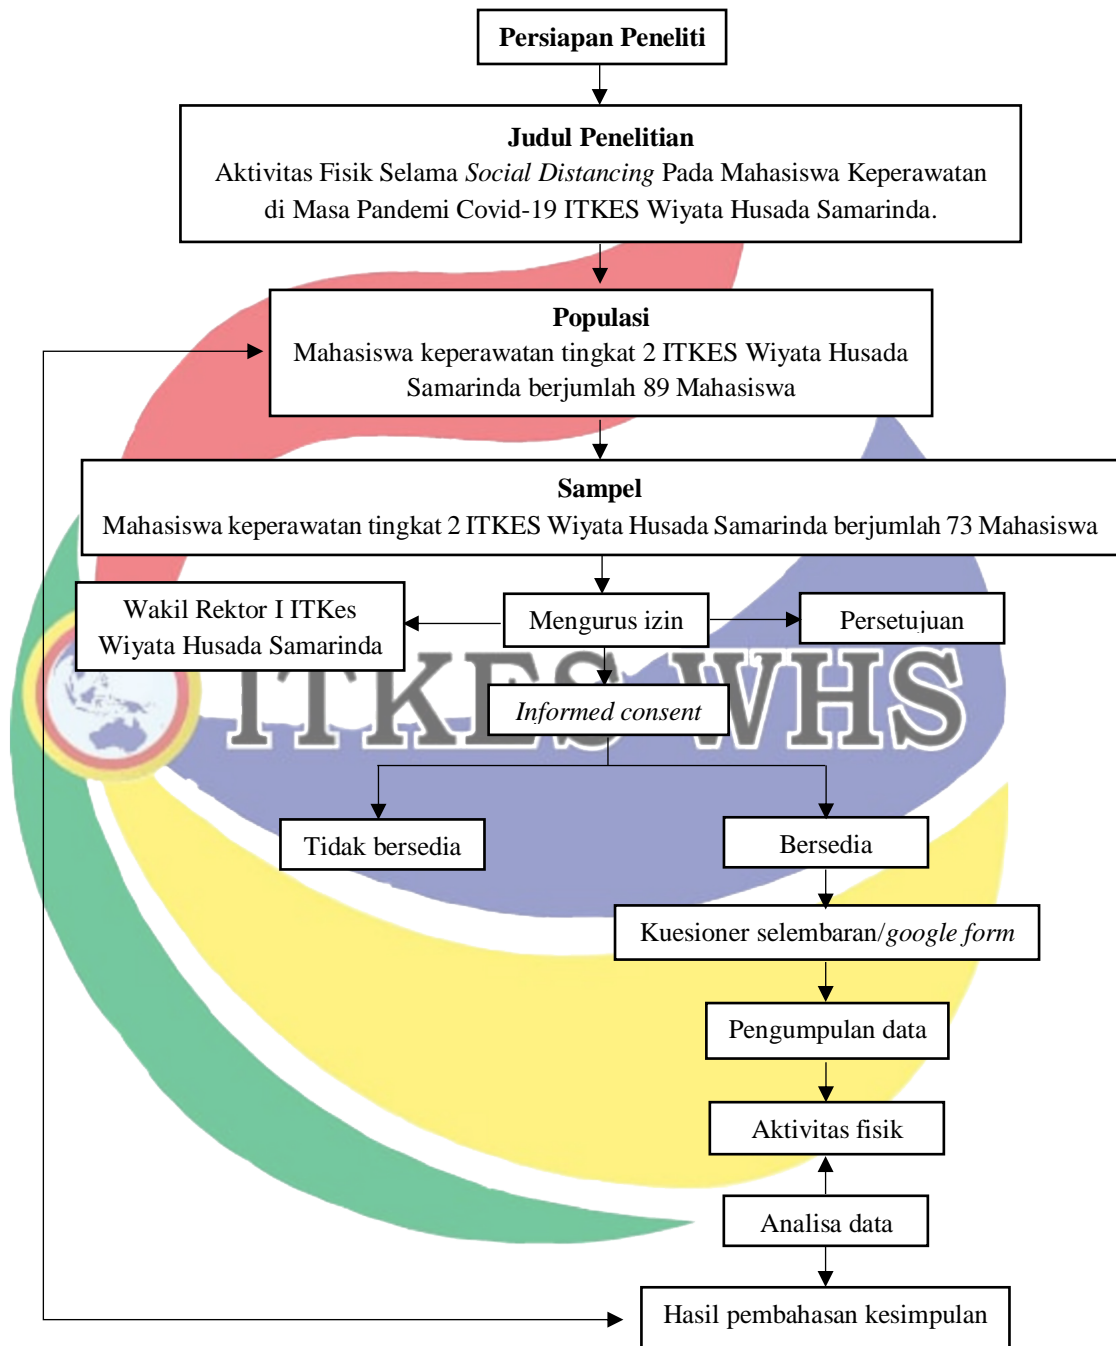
Persiapan Peneliti

Judul Penelitian
Aktivitas Fisik Selama Social Distancing Pada Mahasiswa Keperawatan di Masa Pandemi Covid-19 ITKES Wiyata Husada Samarinda.

Populasi
Mahasiswa keperawatan tingkat 2 ITKES Wiyata Husada Samarinda berjumlah 89 Mahasiswa

Sampel
Mahasiswa keperawatan tingkat 2 ITKES Wiyata Husada Samarinda berjumlah 73 Mahasiswa

Wakil Rektor I ITKes Wiyata Husada Samarinda

Mengurus izin

Persetujuan

ITKES WHS

Informed consent

Tidak bersedia

Bersedia

Kuesioner selembaran/google form

Pengumpulan data

Aktivitas fisik

Analisa data

Hasil pembahasan kesimpulan